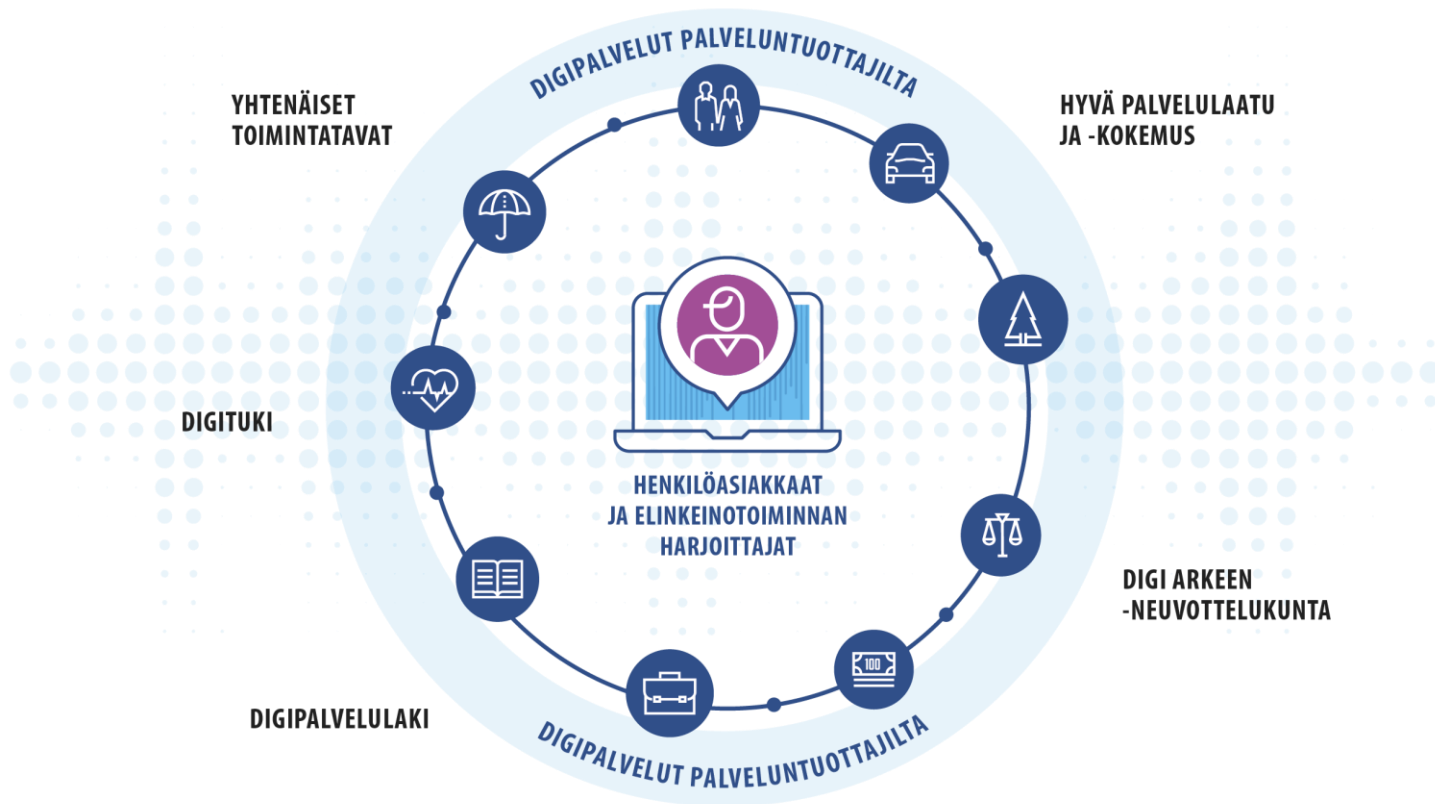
DIGIPALVELUT PALVELUNTUOTTAJILTA

YHTENÄISET TOIMINTATAVAT

HYVÄ PALVELULAATU JA -KOKEMUS

DIGITUKI

HENKILÖASIAKKAAT JA ELINKEINOTOIMINNAN HARJOITTAJAT

100

DIGI ARKEEN -NEUVOTTELUKUNTA

DIGIPALVELULAKI

DIGIPALVELUT PALVELUNTUOTTAJILTA